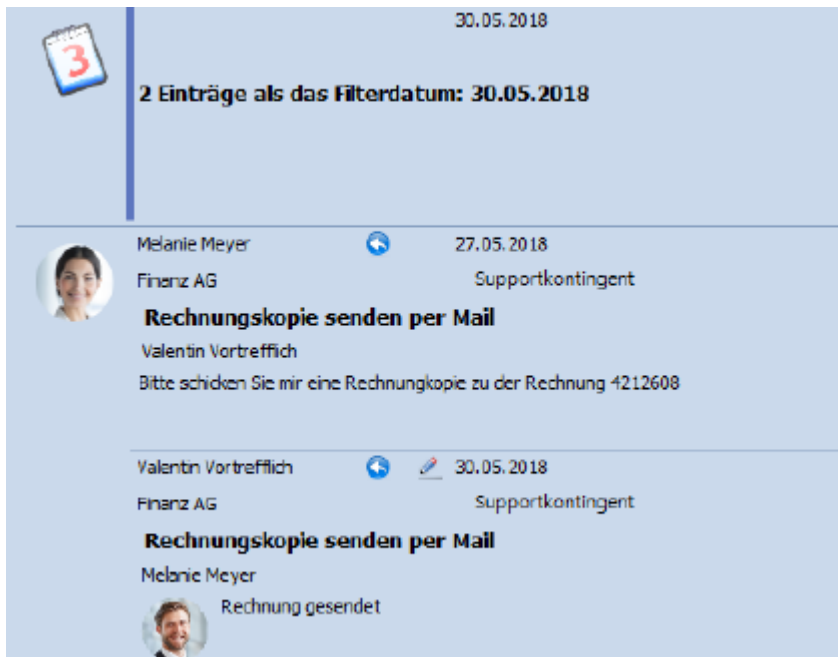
3

30.05.2018

2 Einträge als das Filterdatum: 30.05.2018

Melanie Meyer 27.05.2018

Finanz AG Supportkontingent

Rechnungskopie senden per Mail

Valentin Vortrefflich

Bitte schicken Sie mir eine Rechnungkopie zu der Rechnung 4212608

Valentin Vortrefflich 30.05.2018

Finanz AG Supportkontingent

Rechnungskopie senden per Mail

Melanie Meyer

Rechnung gesendet